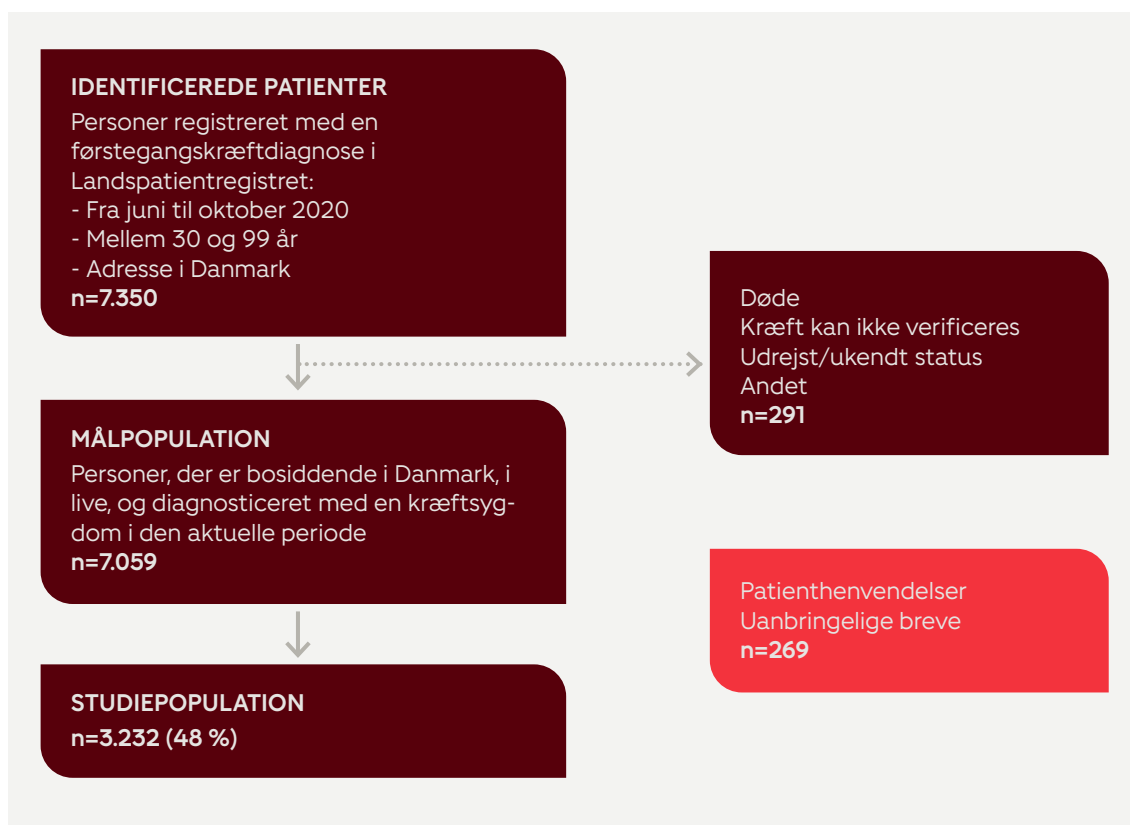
IDENTIFICEREDE PATIENTER
Personer registreret med en førstegangskræftdiagnose i Landspatientregistret:
- Fra juni til oktober 2020
- Mellem 30 og 99 år
- Adresse i Danmark
n=7.350

Døde
Kræft kan ikke verificeres
Udrejst/ukendt status
Andet
n=291

MÅLPOPULATION
Personer, der er bosiddende i Danmark, i live, og diagnosticeret med en kræftsygdom i den aktuelle periode
n=7.059

Patienthenvendelser
Uanbringelige breve
n=269

STUDIEPOPULATION
n=3.232 (48 %)